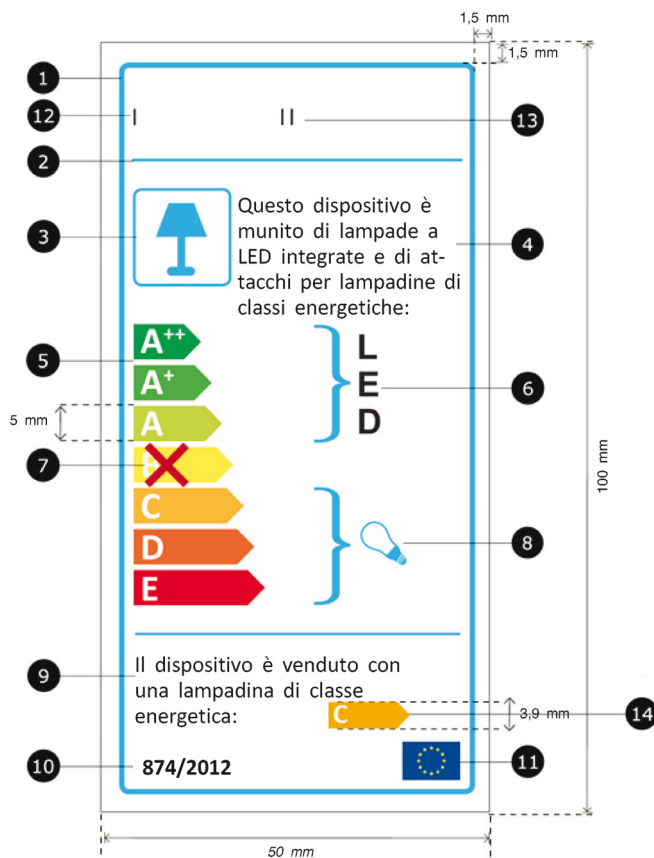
1,5 mm
1,5 mm

1
12 I II 13
2
3
Questo dispositivo è munito di lampade a LED integrate e di attacchi per lampadine di classi energetiche:
4

5
$A^{++}$
$A^{+}$
A
B
C
D
E

L
E
D
6

5 mm
7
8

100 mm

9
Il dispositivo è venduto con una lampadina di classe energetica:
C
3,9 mm
14

10
874/2012
11

50 mm